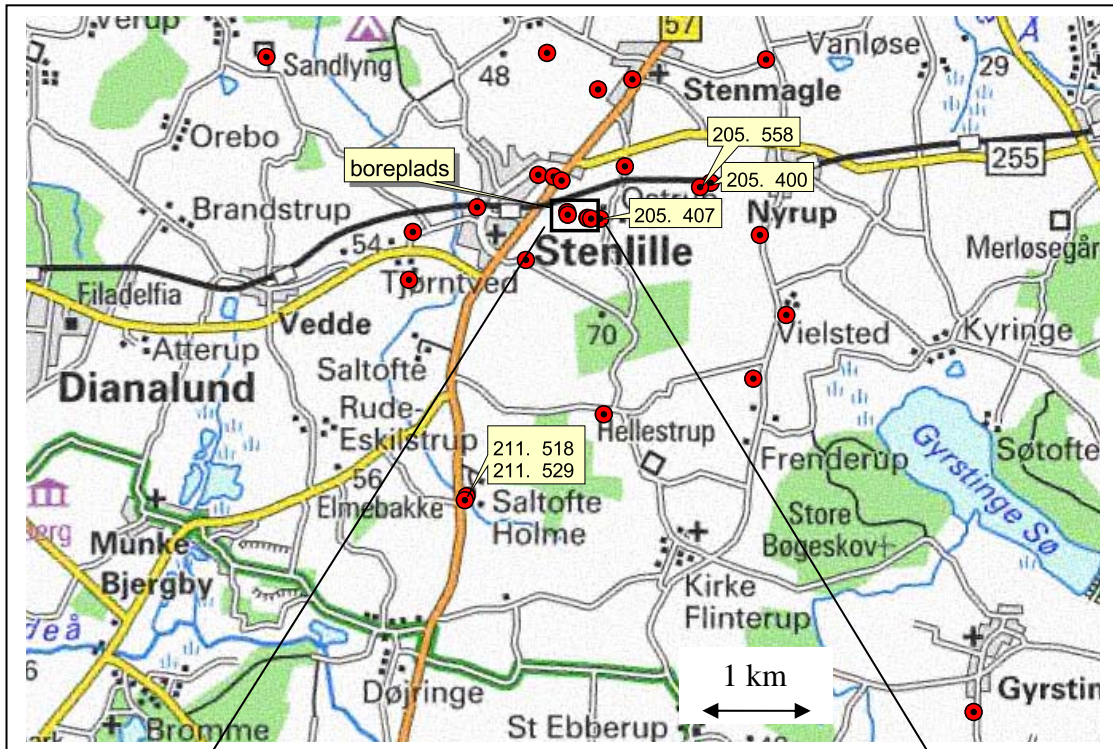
Verup
57
Sandlyng
48
Vanløse
29
Stenmagle
Orebo
205. 558
255
boreplads
205. 400
Ostrup
Brandstrup
205. 407
Nyrup
Merløsegår
54
Stenlille
Filadelfia
Tjørntved
Vedde
70
Vielsted
Kyringe
Atterup
Dianalund
Saltofte
Rude-Eskilstrup
Hellestrup
Gyrstinge Sø
Søtofte
211. 518
211. 529
Frenderup
56
Elmebakke
Saltofte Holme
Store Bøgeskov
erg
Munke Bjergby
Kirke Flinterup
deå
1 km
6
Døjringe
Gyrstin
Bromme
St Ebberup